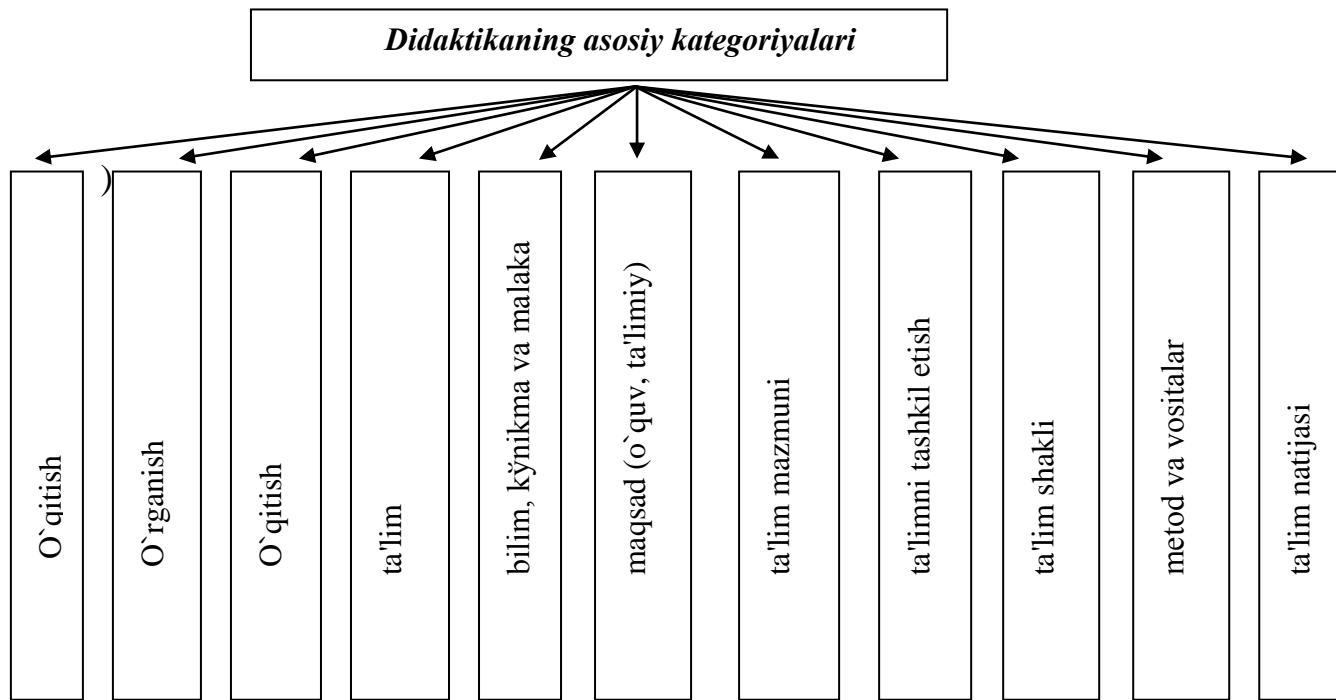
Didaktikaning asosiy kategoriyalari

O`qitish

)

O`rganish

O`qitish

ta'lim

bilim, kўnikma va malaka

maqsad (o`quv, ta'limiy)

ta'lim mazmuni

ta'limni tashkil etish

ta'lim shakli

metod va vositalar

ta'lim natijasi